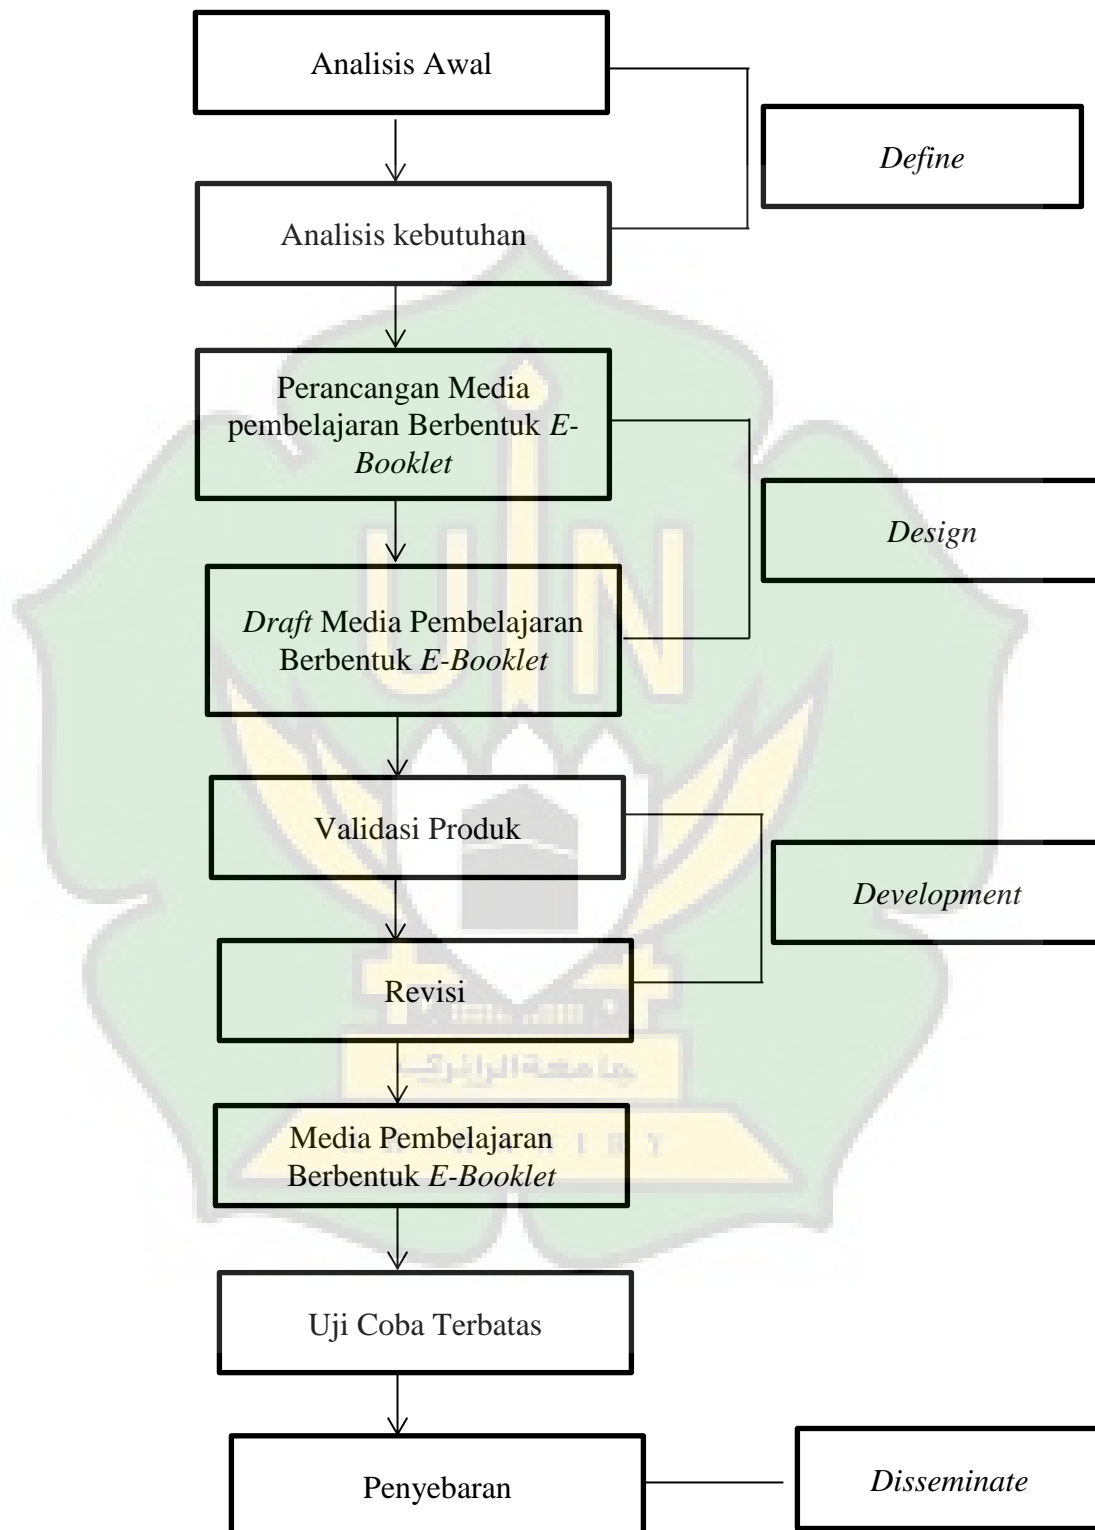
Analisis Awal

Define

Analisis kebutuhan

Perancangan Media pembelajaran Berbentuk E-Booklet

Design

Draft Media Pembelajaran Berbentuk E-Booklet

Validasi Produk

Development

Revisi

Media Pembelajaran Berbentuk E-Booklet

Uji Coba Terbatas

Penyebaran

Disseminate